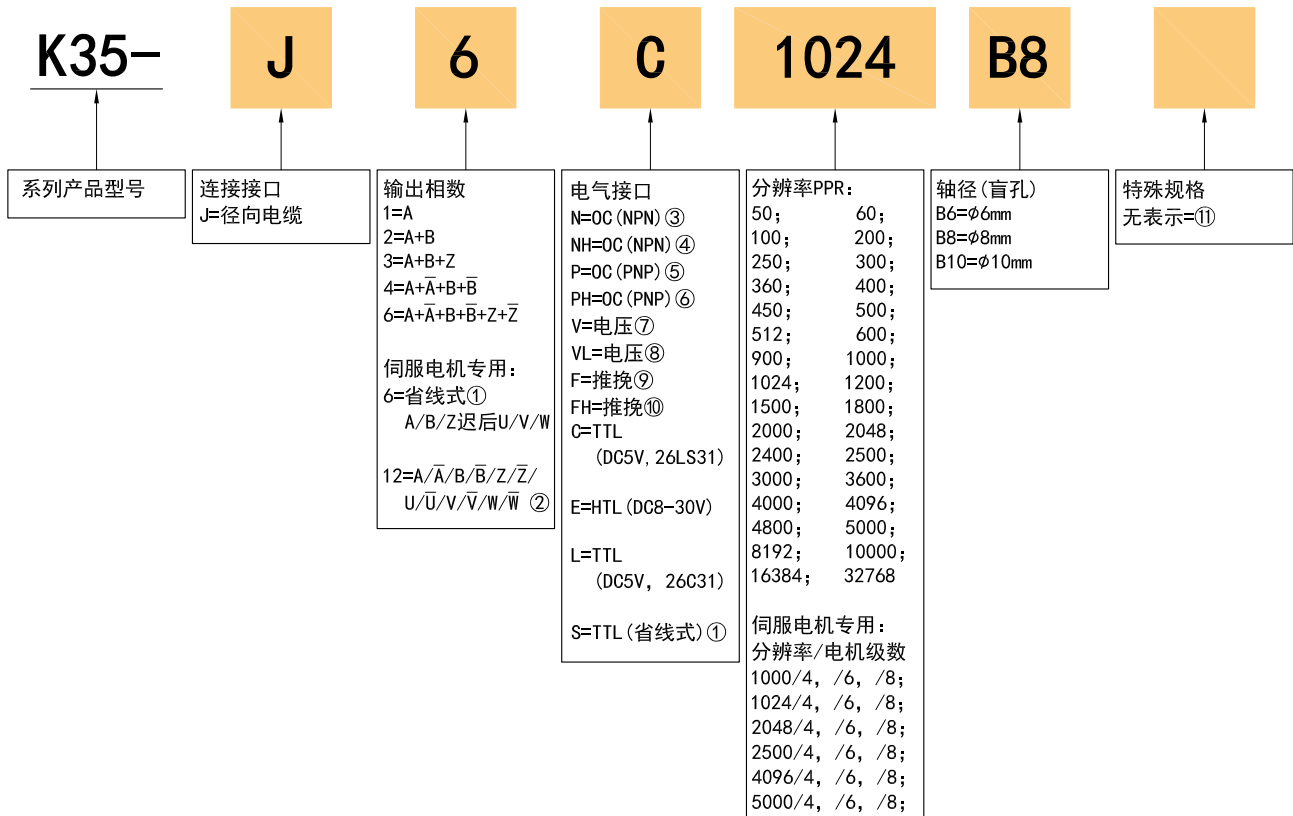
K35- J 6 C 1024 B8

系列产品型号

连接接口
J=径向电缆

输出相数
1=A
2=A+B
3=A+B+Z
4=A+$\overline{A}$+B+$\overline{B}$
6=A+$\overline{A}$+B+$\overline{B}$+Z+$\overline{Z}$

伺服电机专用：
6=省线式①
A/B/Z迟后U/V/W

12=A/$\overline{A}$/B/$\overline{B}$/Z/$\overline{Z}$/
U/$\overline{U}$/V/$\overline{V}$/W/$\overline{W}$ ②

电气接口
N=OC(NPN)③
NH=OC(NPN)④
P=OC(PNP)⑤
PH=OC(PNP)⑥
V=电压⑦
VL=电压⑧
F=推挽⑨
FH=推挽⑩
C=TTL
(DC5V,26LS31)

E=HTL(DC8-30V)

L=TTL
(DC5V, 26C31)

S=TTL(省线式)①

分辨率PPR：
50; 60;
100; 200;
250; 300;
360; 400;
450; 500;
512; 600;
900; 1000;
1024; 1200;
1500; 1800;
2000; 2048;
2400; 2500;
3000; 3600;
4000; 4096;
4800; 5000;
8192; 10000;
16384; 32768

伺服电机专用：
分辨率/电机级数
1000/4, /6, /8;
1024/4, /6, /8;
2048/4, /6, /8;
2500/4, /6, /8;
4096/4, /6, /8;
5000/4, /6, /8;

轴径(盲孔)
B6=$\phi$6mm
B8=$\phi$8mm
B10=$\phi$10mm

特殊规格
无表示=⑪